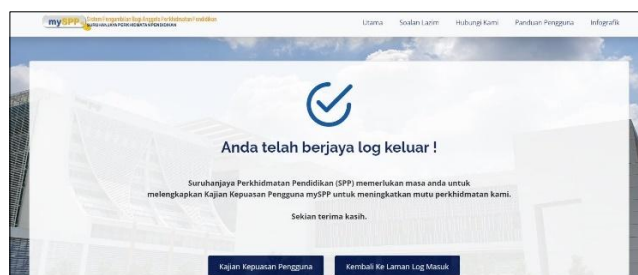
mySPP Sistem Pengambilan Bagi Anggota Perkhidmatan Pendidikan
SURUHANJAYA PERKHIDMATAN PENDIDIKAN

Utama Soalan Lazim Hubungi Kami Panduan Pengguna Infografik

Anda telah berjaya log keluar !

Suruhanjaya Perkhidmatan Pendidikan (SPP) memerlukan masa anda untuk melengkapkan Kajian Kepuasan Pengguna mySPP untuk meningkatkan mutu perkhidmatan kami.

Sekian terima kasih.

Kajian Kepuasan Pengguna Kembali Ke Laman Log Masuk